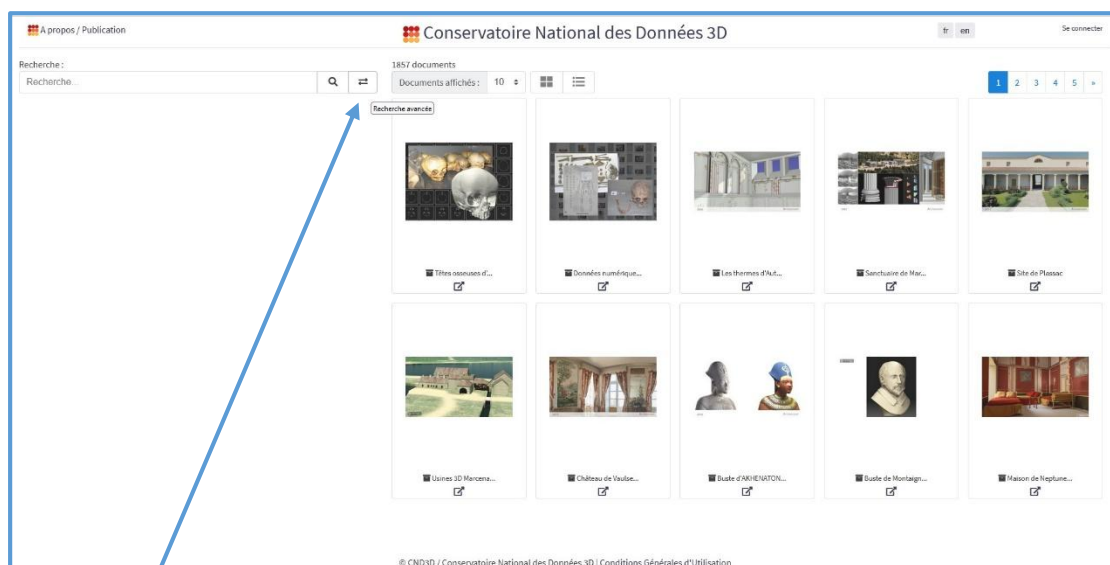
A propos / Publication

Conservatoire National des Données 3D

fr en

Se connecter

Recherche :

Recherche...

Recherche avancée

1857 documents

Documents affichés : 10

1 2 3 4 5 »

Têtes osseuses d'...

Données numérique...

Les thermes d'Aut...

Sanctuaire de Mar...

Site de Plassac

Usines 3D Marcena...

Château de Vaulse...

Buste d'AKHENATON...

Buste de Montaign...

Maison de Neptune...

© CND3D / Conservatoire National des Données 3D | Conditions Générales d'Utilisation